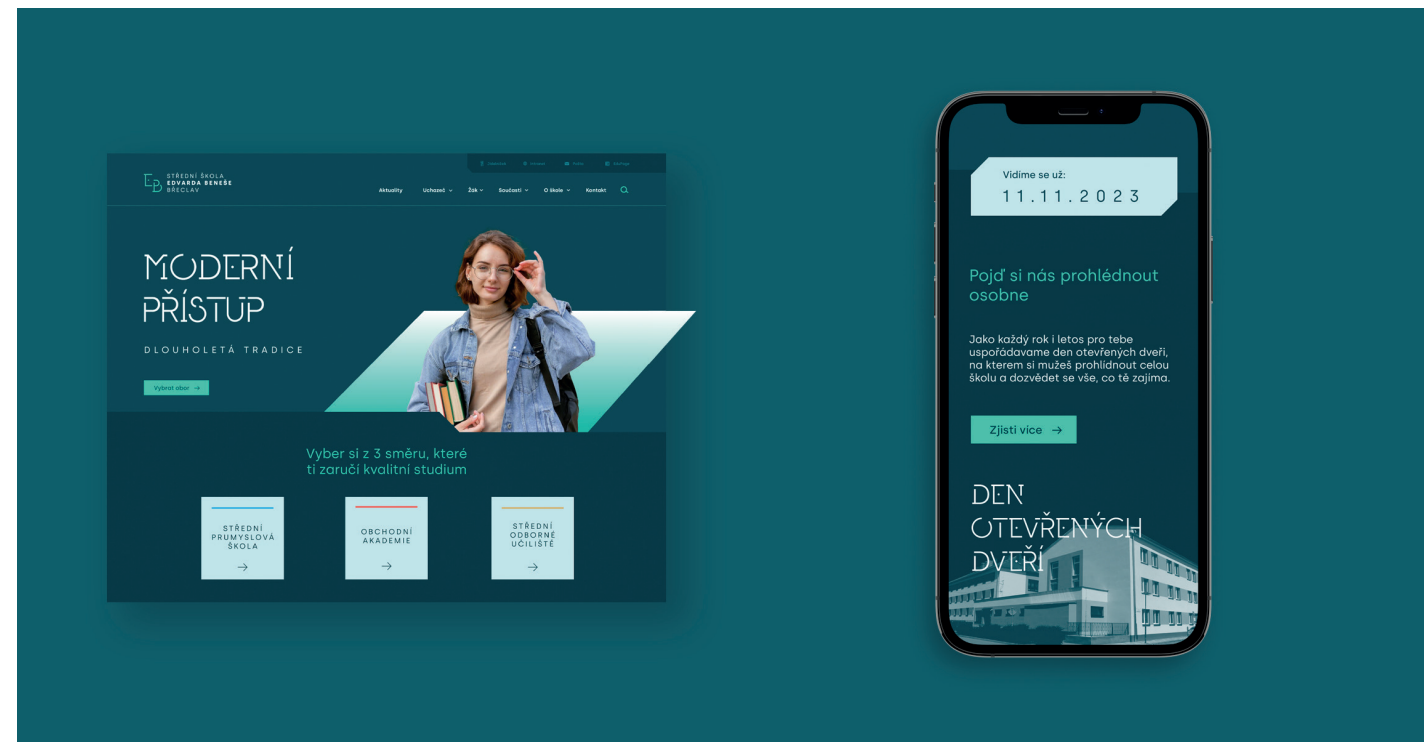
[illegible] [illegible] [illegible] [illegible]

STŘEDNÍ ŠKOLA EDVARDA BENEŠE BŘECLAV

Aktuality Uchazeč Žák Součásti O škole Kontakt

MODERNÍ PŘÍSTUP

DLOUHOLETÁ TRADICE

Vybrat obor →

Vyber si z 3 směru, které ti zaručí kvalitní studium

STŘEDNÍ PRUMYSLOVÁ ŠKOLA →

OBCHODNÍ AKADEMIE →

STŘEDNÍ ODBORNÉ UČILIŠTĚ →

Vidíme se už:

11.11.2023

Pojď si nás prohlédnout osobne

Jako každý rok i letos pro tebe uspořádavame den otevřených dveři, na kterem si mužeš prohlídnout celou školu a dozvědet se vše, co tě zajima.

Zjisti více →

DEN OTEVŘENÝCH DVEŘÍ